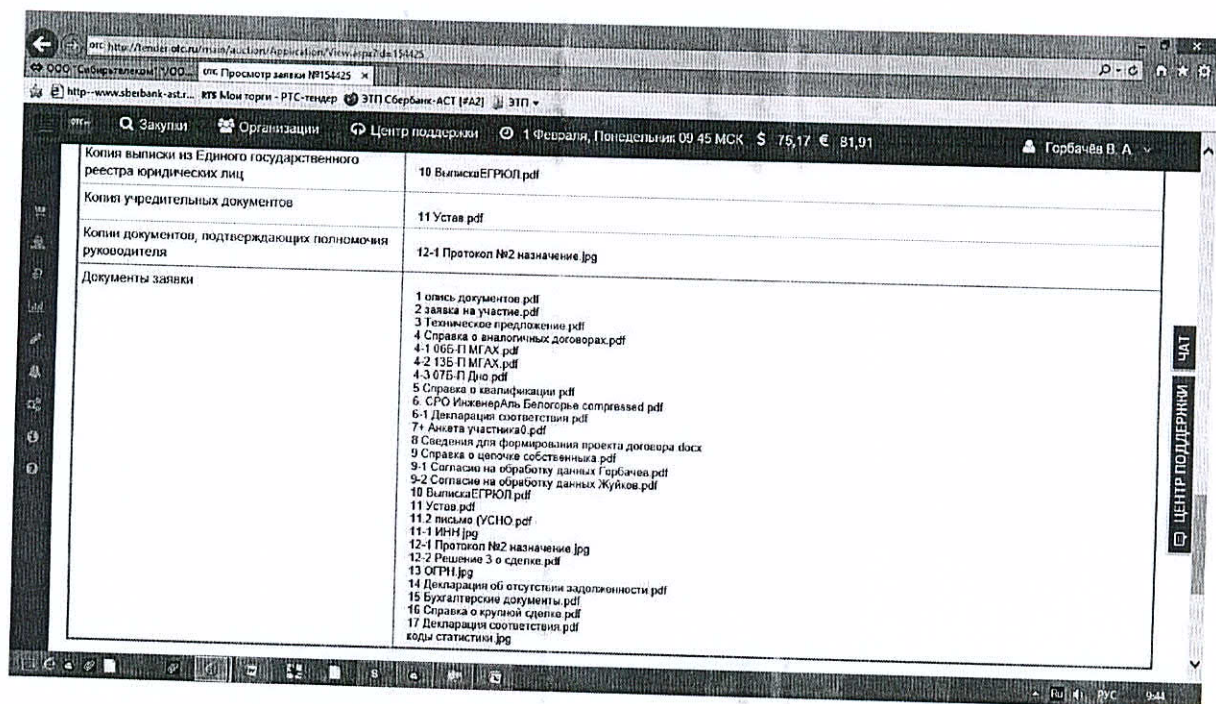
otc http://tender.otc.ru/main/auction/Application/View.aspx?id=154425

ООО "Сибирьтелеком" ООО... otc Просмотр заявки №154425 ×

http--www.sberbank-ast.r... RTS Мои торги - РТС-тендер ЭТП Сбербанк-АСТ [#A2] ЭТП

otc Закупки Организации Центр поддержки 1 Февраля, Понедельник 09 45 МСК $ 75,17 € 91,91 Горбачёв В. А.

| | |
|---|---|
| Копия выписки из Единого государственного реестра юридических лиц | 10 ВыпискаЕГРЮЛ.pdf |
| Копия учредительных документов | 11 Устав.pdf |
| Копии документов, подтверждающих полномочия руководителя | 12-1 Протокол №2 назначение.jpg |
| Документы заявки | 1 опись документов.pdf<br>2 заявка на участие.pdf<br>3 Техническое предложение.pdf<br>4 Справка о аналогичных договорах.pdf<br>4-1 06Б-П МГАХ.pdf<br>4-2 13Б-П МГАХ.pdf<br>4-3 07Б-П Дно.pdf<br>5 Справка о квалификации.pdf<br>6. СРО ИнженерАль Белогорье compressed.pdf<br>6-1 Декларация соответствия.pdf<br>7+ Анкета участника0.pdf<br>8 Сведения для формирования проекта договора.docx<br>9 Справка о цепочке собственника.pdf<br>9-1 Согласие на обработку данных Горбачев.pdf<br>9-2 Согласие на обработку данных Жуйков.pdf<br>10 ВыпискаЕГРЮЛ.pdf<br>11 Устав.pdf<br>11.2 письмо (УСНО.pdf<br>11-1 ИНН.jpg<br>12-1 Протокол №2 назначение.jpg<br>12-2 Решение 3 о сделке.pdf<br>13 ОГРН.jpg<br>14 Декларация об отсутствии задолженности.pdf<br>15 Бухгалтерские документы.pdf<br>16 Справка о крупной сделке.pdf<br>17 Декларация соответствия.pdf<br>коды статистики.jpg |

ЧАТ

ЦЕНТР ПОДДЕРЖКИ

RU РУС 9:44